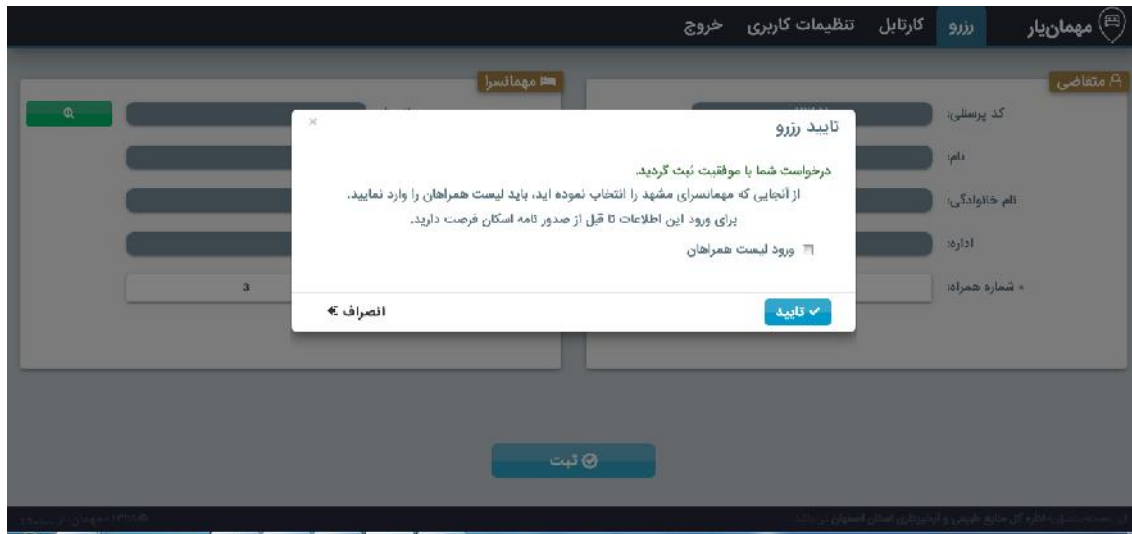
مهمان‌یار رزرو کارتابل تنظیمات کاربری خروج

متقاضی
کد پرسنلی:
نام:
نام خانوادگی:
اداره:
* شماره همراه:

مهمانسرا
3

تایید رزرو
×
درخواست شما با موفقیت ثبت گردید.
از آنجایی که مهمانسرای مشهد را انتخاب نموده اید، باید لیست همراهان را وارد نمایید.
برای ورود این اطلاعات تا قبل از صدور نامه اسکان فرصت دارید.
ورود لیست همراهان

تایید
انصراف

ثبت

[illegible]
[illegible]